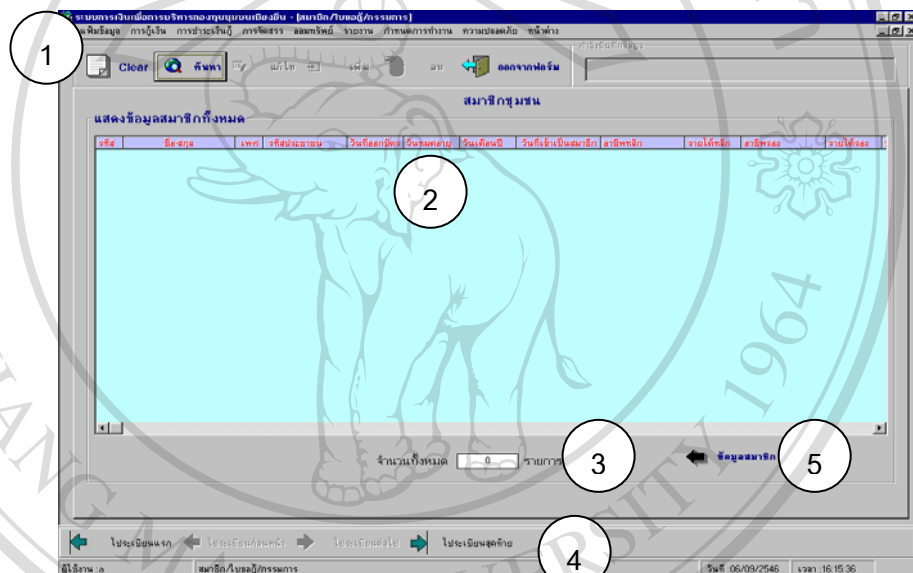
ระบบการเงินเพื่อการบริหารกองทุนหมู่บ้านเชียงยืน - [สมาชิก/ใบขอกู้/กรรมการ]

เพิ่มข้อมูล การกู้เงิน การชำระเงินกู้ การจัดสรร ออมทรัพย์ รายงาน กำหนดการทำงาน ความปลอดภัย หน้าต่าง

1

Clear ค้นหา แก้ไข เพิ่ม ลบ ออกจากฟอร์ม

สมาชิกชุมชน

แสดงข้อมูลสมาชิกทั้งหมด

| รหัส | ชื่อ-สกุล | เพศ | รหัสประชาชน | วันที่ออกบัตร | วันหมดอายุ | วันเดือนปี | วันที่เข้าเป็นสมาชิก | อาชีพหลัก | รายได้หลัก | อาชีพรอง | รายได้รอง |
|---|---|---|---|---|---|---|---|---|---|---|---|

2

จำนวนทั้งหมด 0 รายการ

3

ข้อมูลสมาชิก

5

ไประเบียนแรก ไประเบียนก่อนหน้า ไประเบียนต่อไป ไประเบียนสุดท้าย

4

ผู้ใช้งาน : o สมาชิก/ใบขอกู้/กรรมการ วันที่ 06/09/2546 เวลา 16:15:36

1964